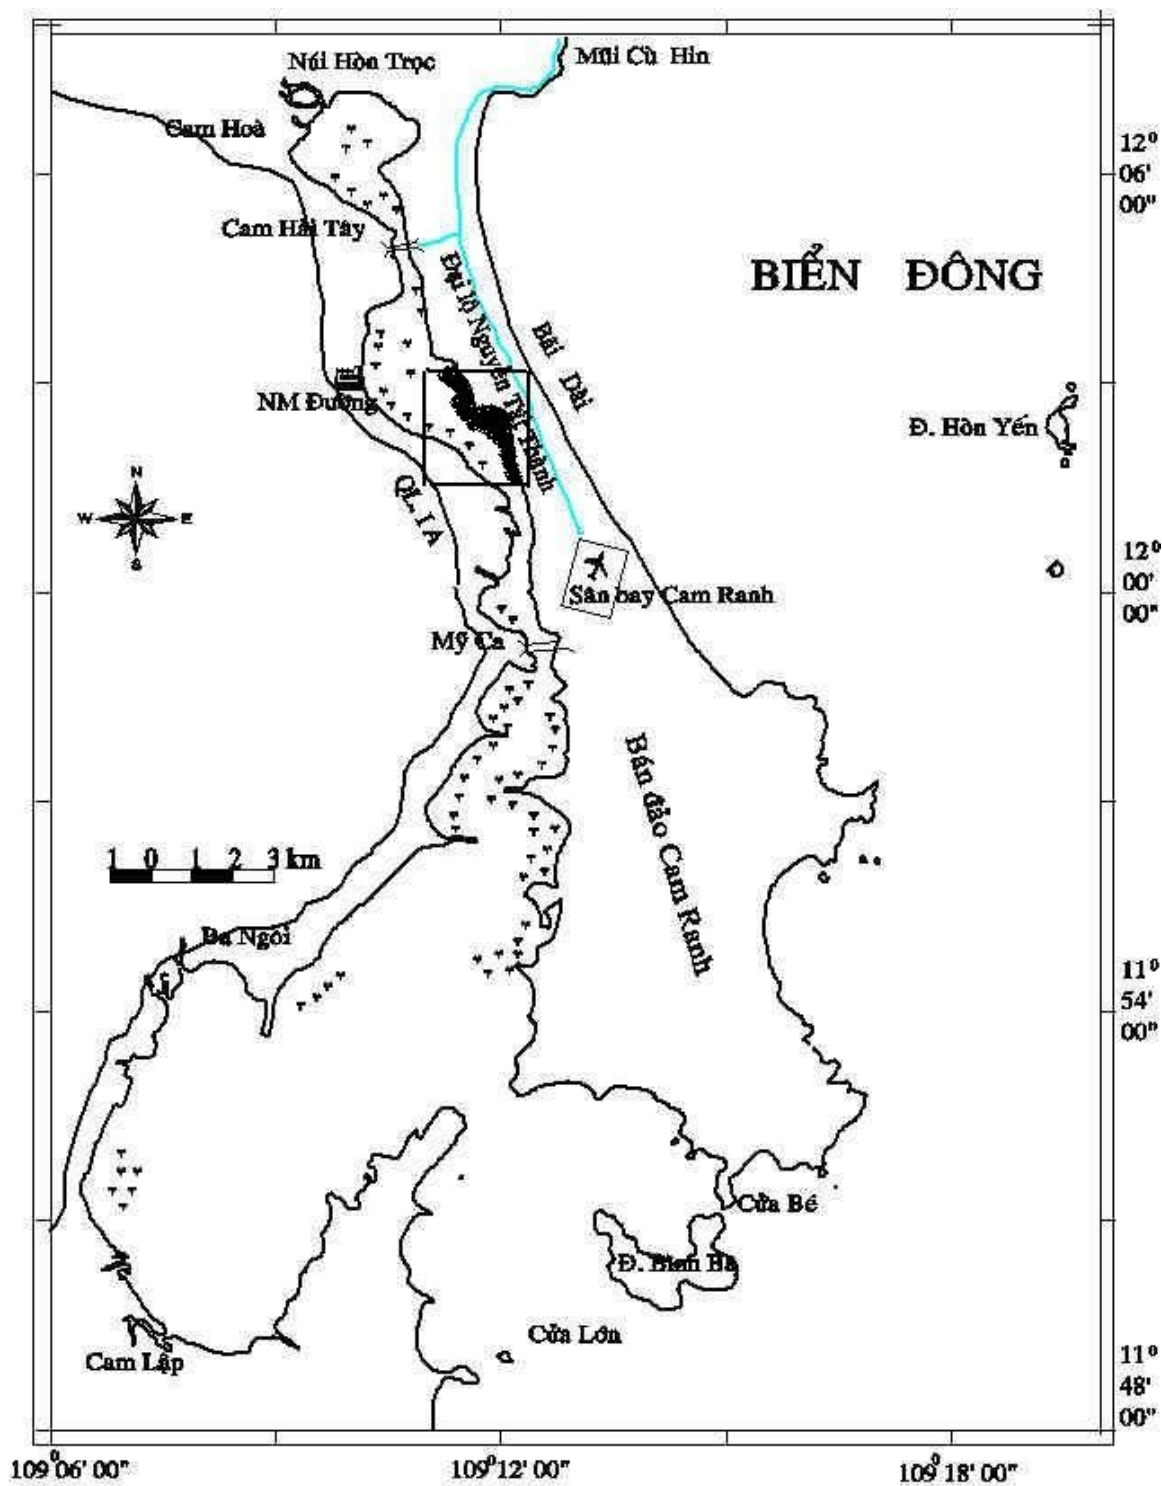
Núi Hòn Trọc

Mũi Cù Hin

Cam Hoà

12°
06'
00"

Cam Hải Tây

Đại lộ Nguyễn Tất Thành

BIỂN ĐÔNG

Bãi Dài

NM Đường

Đ. Hòn Yến

N
W
E
S

QL 1A

12°
00'
00"

Sân bay Cam Ranh

Mỹ Ca

Bán đảo Cam Ranh

1 0 1 2 3 km

Ba Ngòi

11°
54'
00"

Cửa Bé

Đ. Bình Ba

Cửa Lớn

Cam Lập

11°
48'
00"

109°06' 00"

109°12' 00"

109°18' 00"